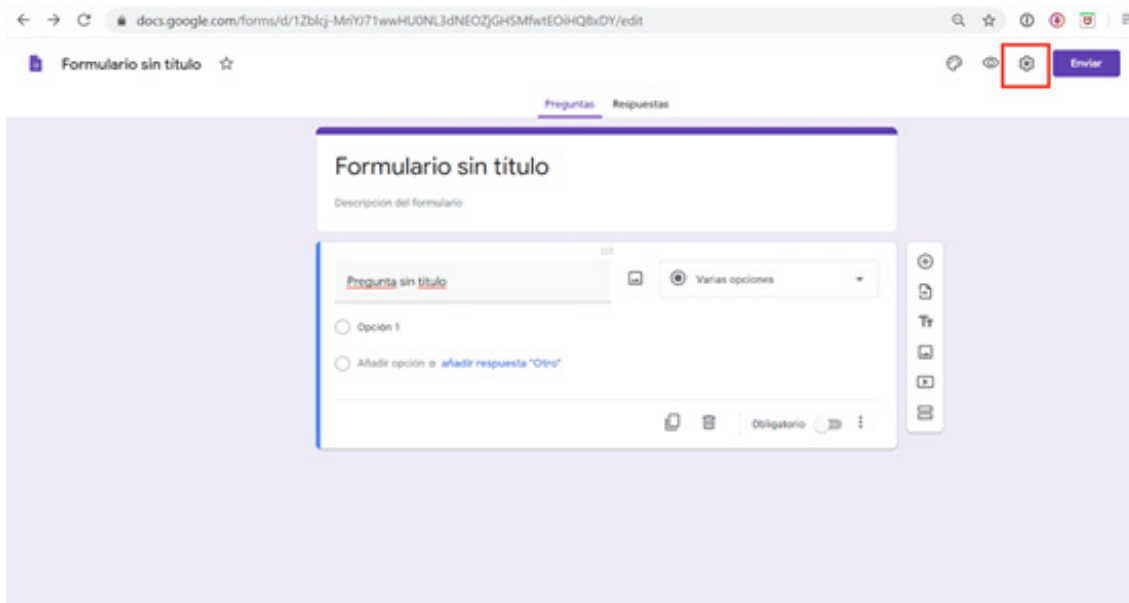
docs.google.com/forms/d/1Zblcj-MriYJ71wwHU0NL3dNEOZjGHSMfwtEOiHQ8xDY/edit

Formulario sin título

Enviar

Preguntas Respuestas

Formulario sin título

Descripción del formulario

Pregunta sin título

Varias opciones

Opción 1

Añadir opción o añadir respuesta "Otro"

Obligatorio

Tr